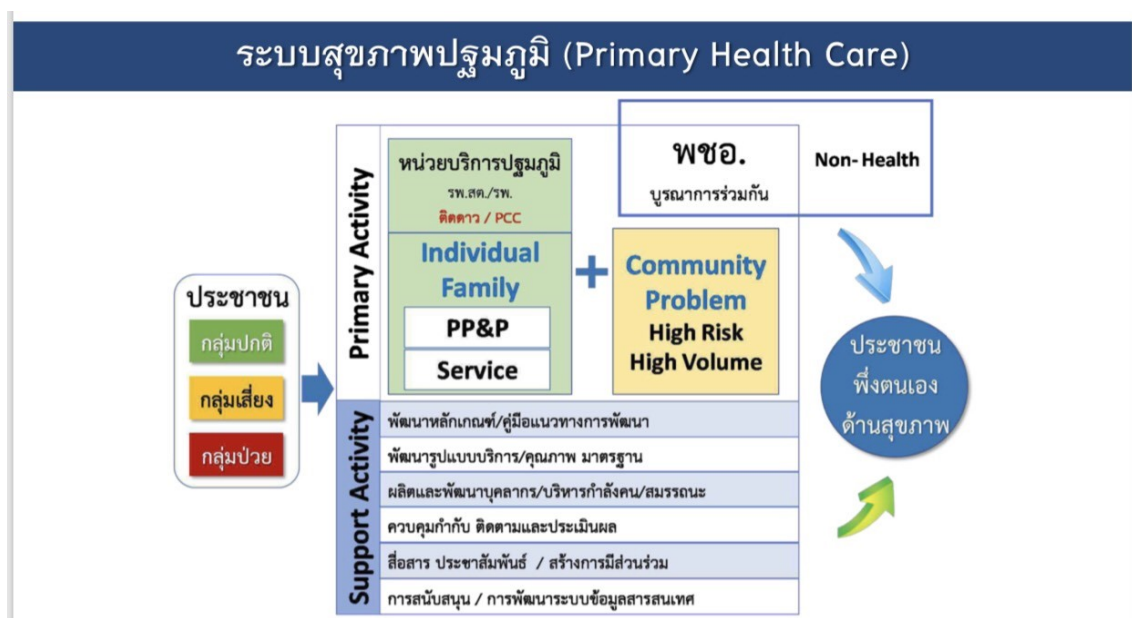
ระบบสุขภาพปฐมภูมิ (Primary Health Care)

ประชาชน
กลุ่มปกติ
กลุ่มเสี่ยง
กลุ่มป่วย

Primary Activity

หน่วยบริการปฐมภูมิ
รพ.สต./รพ.
ติดดาว / PCC

Individual
Family
PP&P
Service

+

Community
Problem
High Risk
High Volume

พชอ.
บูรณาการร่วมกัน

Non- Health

Support Activity

พัฒนาหลักเกณฑ์/คู่มือแนวทางการพัฒนา
พัฒนารูปแบบบริการ/คุณภาพ มาตรฐาน
ผลิตและพัฒนาบุคลากร/บริหารกำลังคน/สมรรถนะ
ควบคุมกำกับ ติดตามและประเมินผล
สื่อสาร ประชาสัมพันธ์ / สร้างการมีส่วนร่วม
การสนับสนุน / การพัฒนาระบบข้อมูลสารสนเทศ

ประชาชน
พึ่งตนเอง
ด้านสุขภาพ